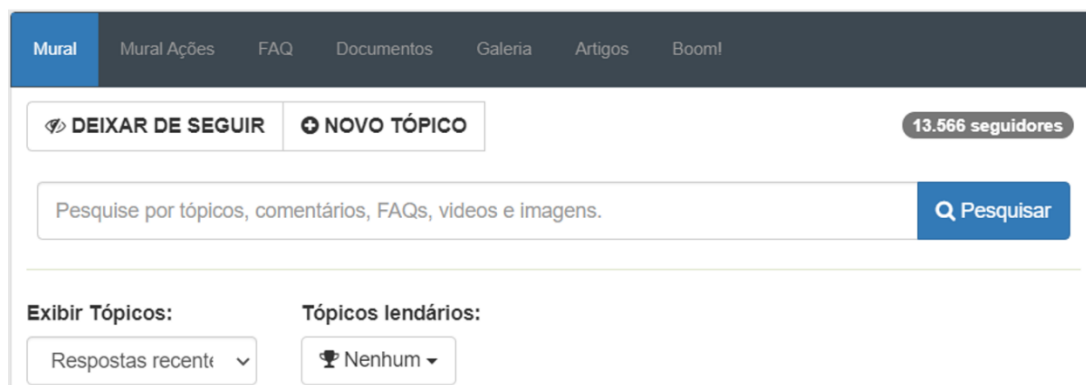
Mural Mural Ações FAQ Documentos Galeria Artigos Boom!

DEIXAR DE SEGUIR NOVO TÓPICO

13.566 seguidores

Pesquise por tópicos, comentários, FAQs, videos e imagens.

Pesquisar

Exibir Tópicos:
Respostas recent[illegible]

Tópicos lendários:
Nenhum